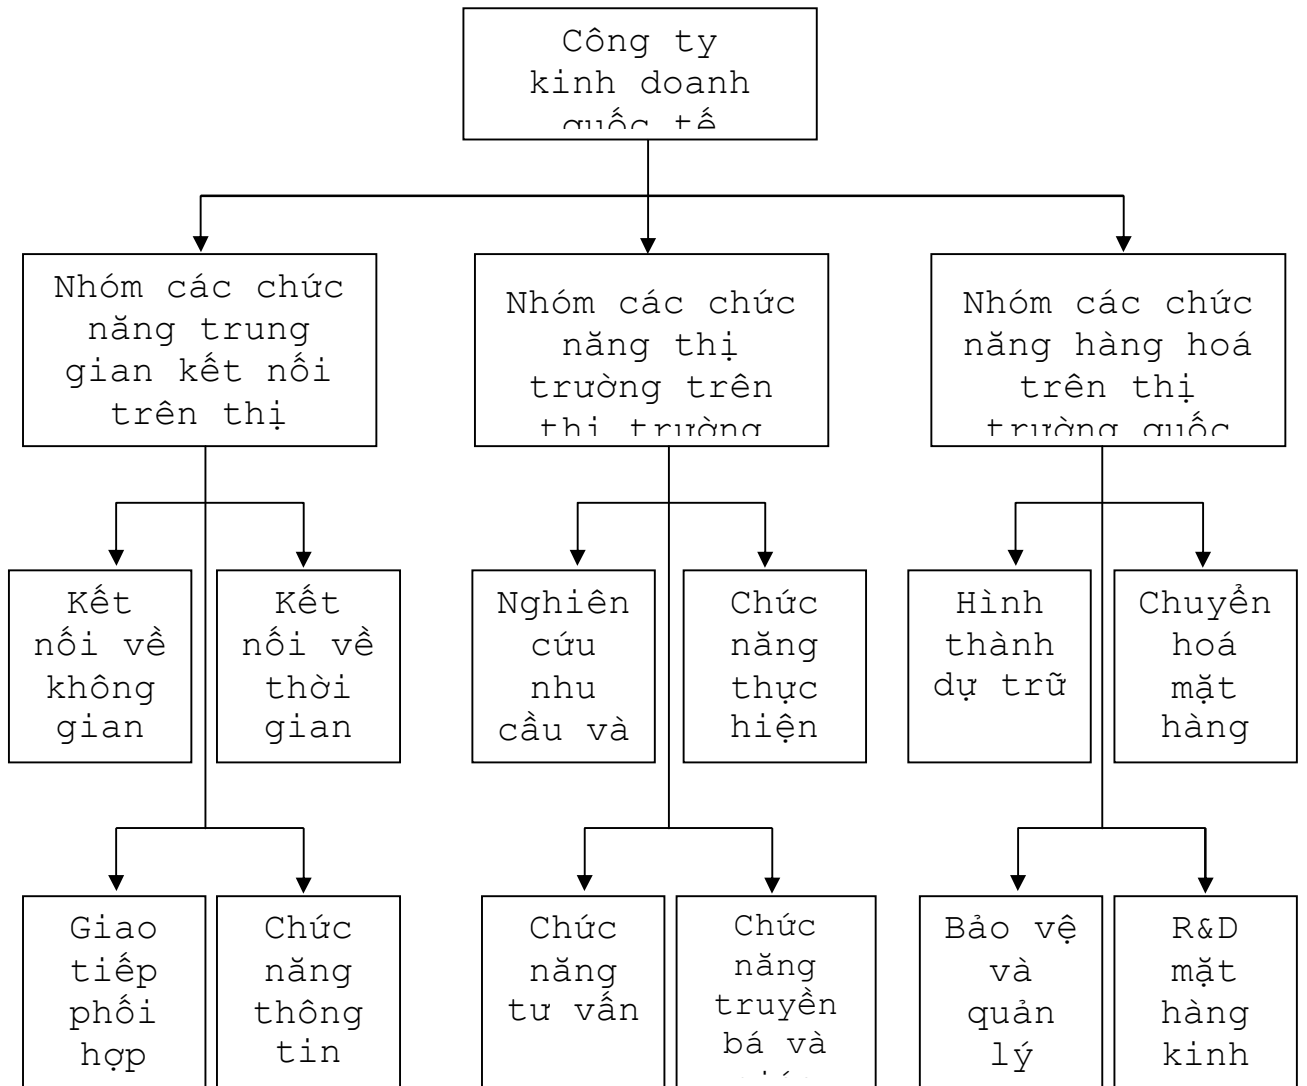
Công ty kinh doanh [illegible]

Nhóm các chức năng trung gian kết nối trên thị

Nhóm các chức năng thị trường trên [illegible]

Nhóm các chức năng hàng hoá trên thị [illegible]

Kết nối về không gian

Kết nối về thời gian

Nghiên cứu nhu cầu và

Chức năng thực hiện

Hình thành dự trữ

Chuyển hoá mặt hàng

Giao tiếp phối hợp

Chức năng thông tin

Chức năng tư vấn

Chức năng truyền bá và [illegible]

Bảo vệ và quản lý

R&D mặt hàng kinh